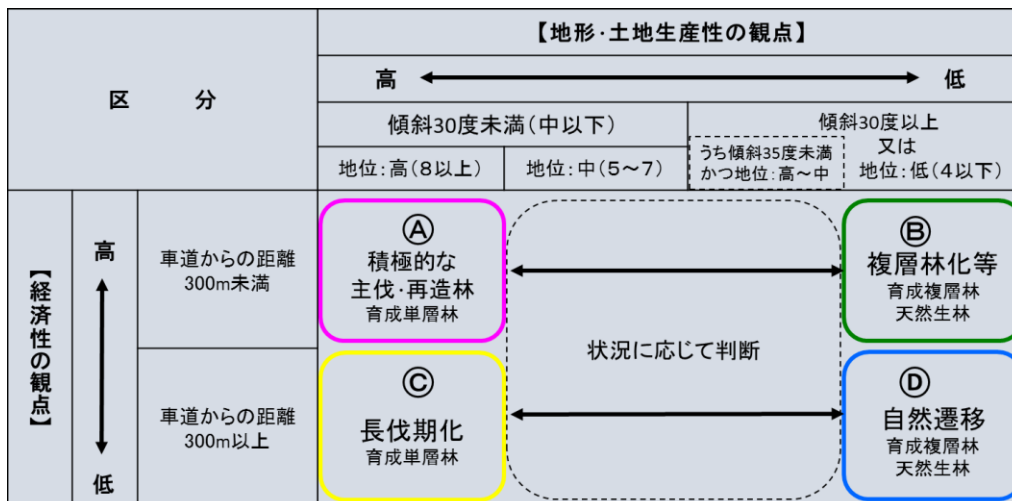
| 区　　分 | | | 【地形·土地生産性の観点】 | | | |
|---|---|---|---|---|---|---|
| | | | 高 ←→ 低 | | | |
| | | | 傾斜30度未満（中以下） | | 傾斜30度以上 又は | |
| | | | 地位：高（8以上） | 地位：中（5～7） | うち傾斜35度未満 かつ地位：高～中 | 地位：低（4以下） |
| 【経済性の観点】 | 高 ↕ 低 | 車道からの距離 300m未満 | Ⓐ 積極的な 主伐·再造林 育成単層林 | ←→ 状況に応じて判断 | | Ⓑ 複層林化等 育成複層林 天然生林 |
| | | 車道からの距離 300m以上 | Ⓒ 長伐期化 育成単層林 | ←→ | | Ⓓ 自然遷移 育成複層林 天然生林 |